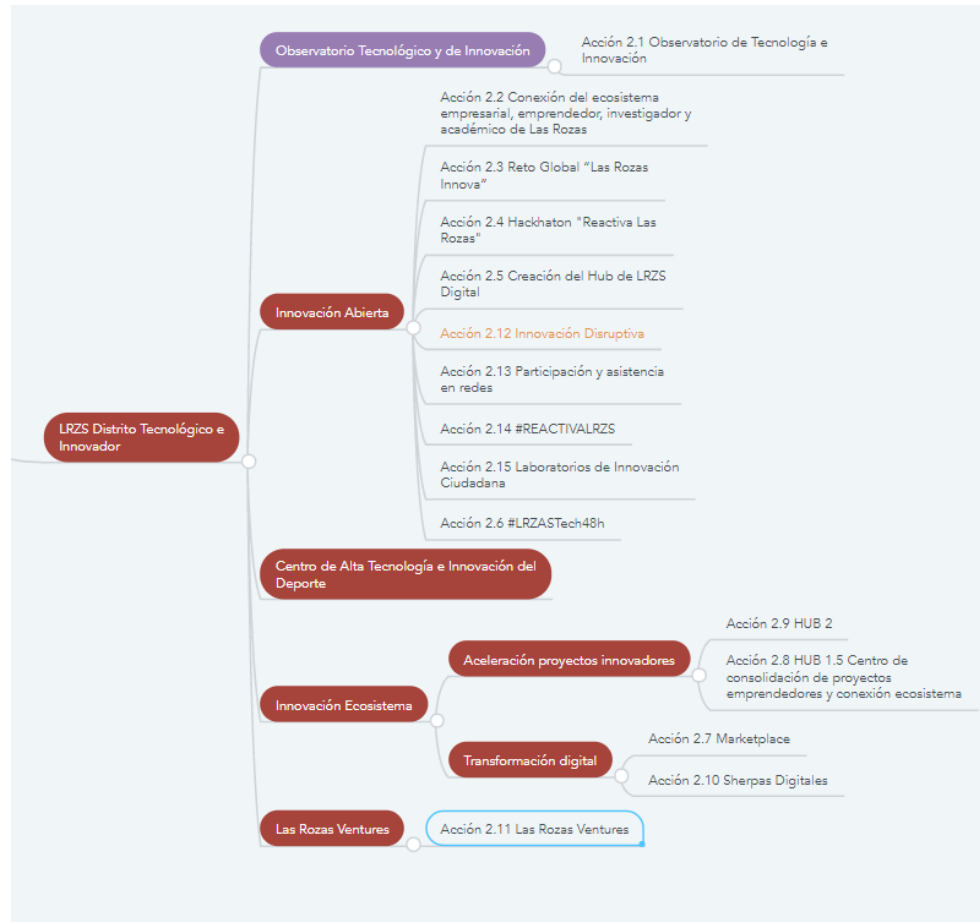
LRZS Distrito Tecnológico e Innovador

Observatorio Tecnológico y de Innovación

Acción 2.1 Observatorio de Tecnología e Innovación

Innovación Abierta

Acción 2.2 Conexión del ecosistema empresarial, emprendedor, investigador y académico de Las Rozas

Acción 2.3 Reto Global "Las Rozas Innova"

Acción 2.4 Hackhaton "Reactiva Las Rozas"

Acción 2.5 Creación del Hub de LRZS Digital

Acción 2.12 Innovación Disruptiva

Acción 2.13 Participación y asistencia en redes

Acción 2.14 #REACTIVALRZS

Acción 2.15 Laboratorios de Innovación Ciudadana

Acción 2.6 #LRZASTech48h

Centro de Alta Tecnología e Innovación del Deporte

Innovación Ecosistema

Aceleración proyectos innovadores

Acción 2.9 HUB 2

Acción 2.8 HUB 1.5 Centro de consolidación de proyectos emprendedores y conexión ecosistema

Transformación digital

Acción 2.7 Marketplace

Acción 2.10 Sherpas Digitales

Las Rozas Ventures

Acción 2.11 Las Rozas Ventures